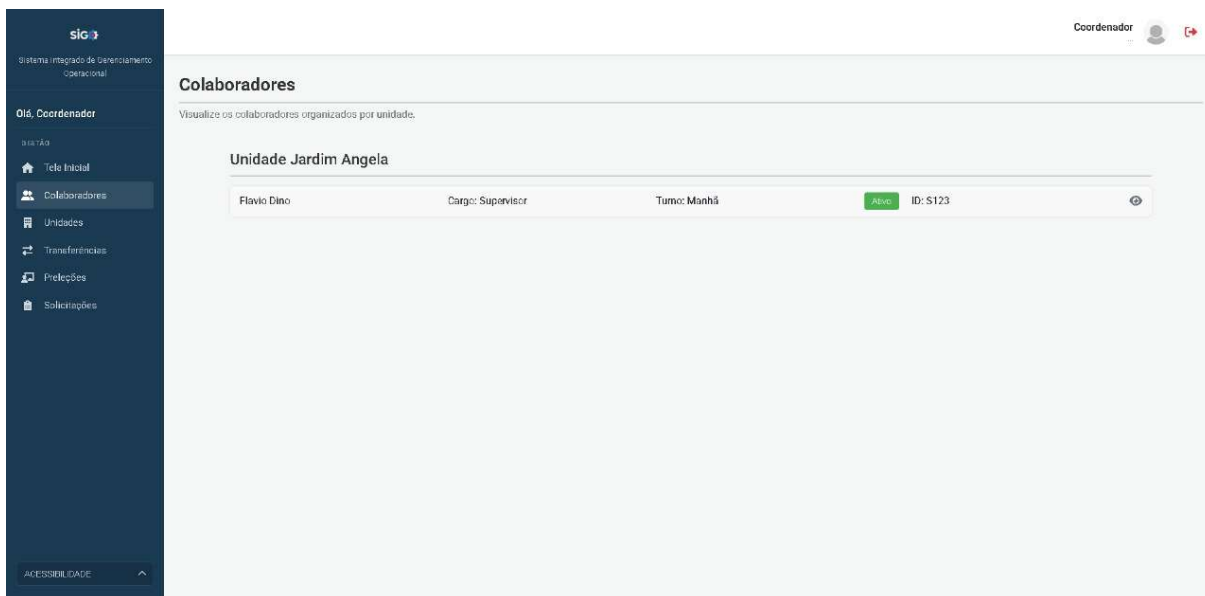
sigo

Sistema Integrado de Gerenciamento Operacional

Olá, Coordenador

GESTÃO

Tela Inicial

Colaboradores

Unidades

Transferências

Preleções

Solicitações

ACESSIBILIDADE

Coordenador

Colaboradores

Visualize os colaboradores organizados por unidade.

Unidade Jardim Angela

| Flavio Dino | Cargo: Supervisor | Turno: Manhã | Ativo | ID: S123 |
|---|---|---|---|---|